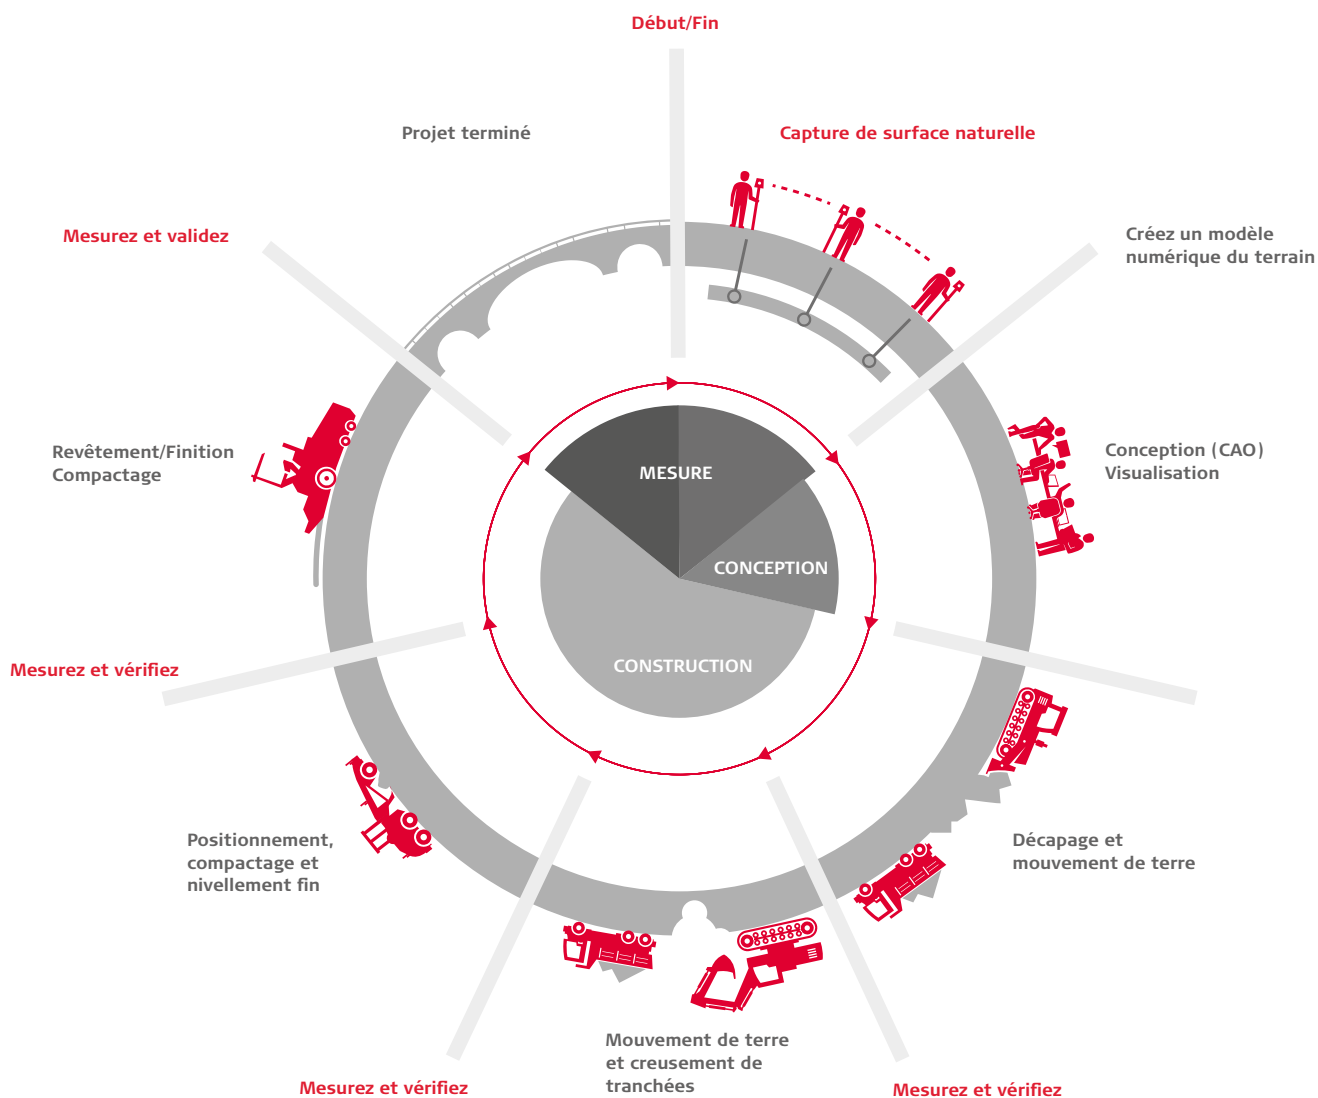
Début/Fin

Projet terminé

Capture de surface naturelle

Mesurez et validez

Créez un modèle numérique du terrain

Revêtement/Finition Compactage

MESURE

CONCEPTION

Conception (CAO) Visualisation

CONSTRUCTION

Mesurez et vérifiez

Décapage et mouvement de terre

Positionnement, compactage et nivellement fin

Mouvement de terre et creusement de tranchées

Mesurez et vérifiez

Mesurez et vérifiez